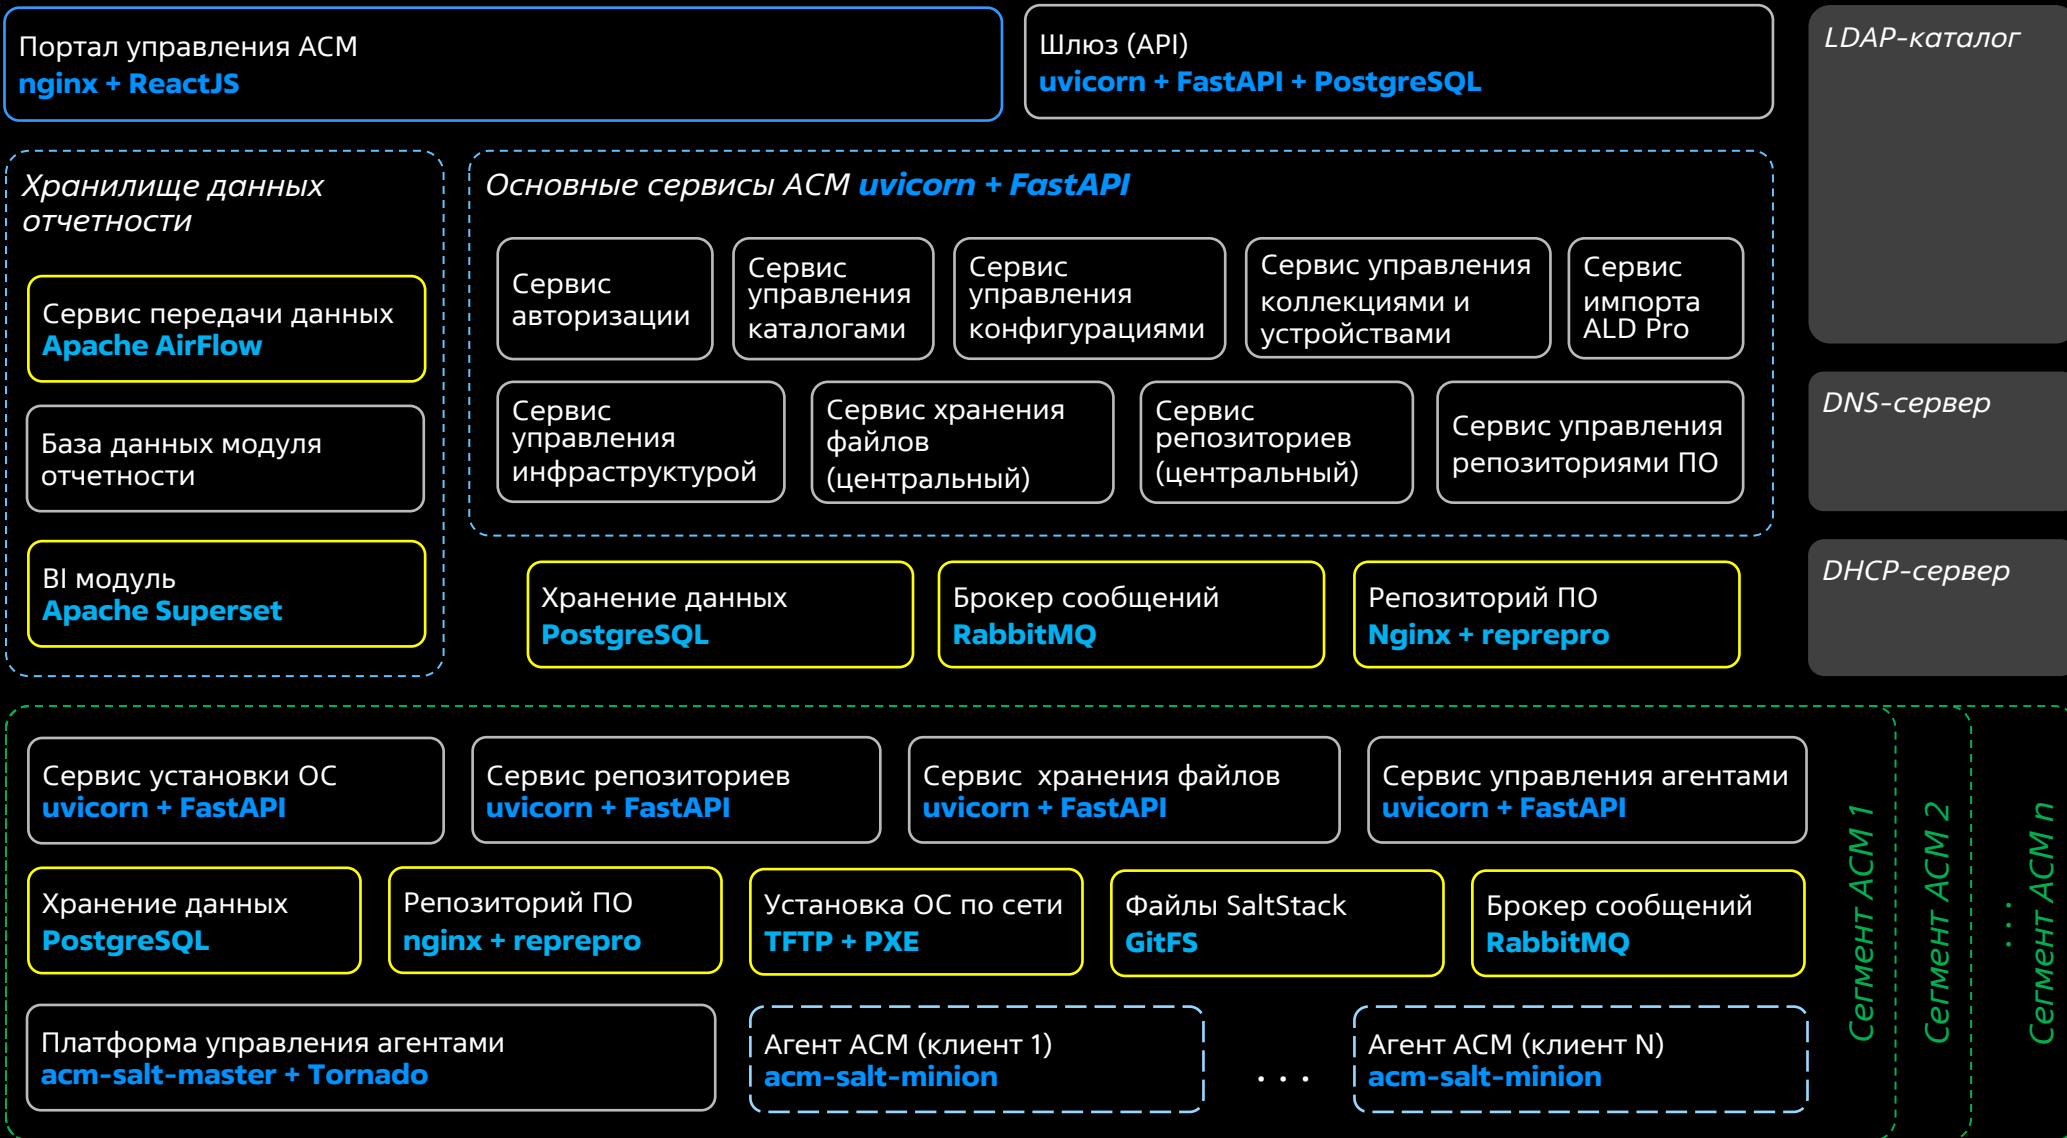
Портал управления ACM
nginx + ReactJS

Шлюз (API)
uvicorn + FastAPI + PostgreSQL

LDAP-каталог

Хранилище данных отчетности

Сервис передачи данных
Apache AirFlow

База данных модуля отчетности

BI модуль
Apache Superset

Основные сервисы ACM uvicorn + FastAPI

Сервис авторизации

Сервис управления каталогами

Сервис управления конфигурациями

Сервис управления коллекциями и устройствами

Сервис импорта ALD Pro

Сервис управления инфраструктурой

Сервис хранения файлов (центральный)

Сервис репозиториев (центральный)

Сервис управления репозиториями ПО

DNS-сервер

DHCP-сервер

Хранение данных
PostgreSQL

Брокер сообщений
RabbitMQ

Репозиторий ПО
Nginx + reprepro

Сервис установки ОС
uvicorn + FastAPI

Сервис репозиториев
uvicorn + FastAPI

Сервис хранения файлов
uvicorn + FastAPI

Сервис управления агентами
uvicorn + FastAPI

Хранение данных
PostgreSQL

Репозиторий ПО
nginx + reprepro

Установка ОС по сети
TFTP + PXE

Файлы SaltStack
GitFS

Брокер сообщений
RabbitMQ

Платформа управления агентами
acm-salt-master + Tornado

Агент ACM (клиент 1)
acm-salt-minion

. . .

Агент ACM (клиент N)
acm-salt-minion

Сегмент ACM 1

Сегмент ACM 2

. . .

Сегмент ACM n